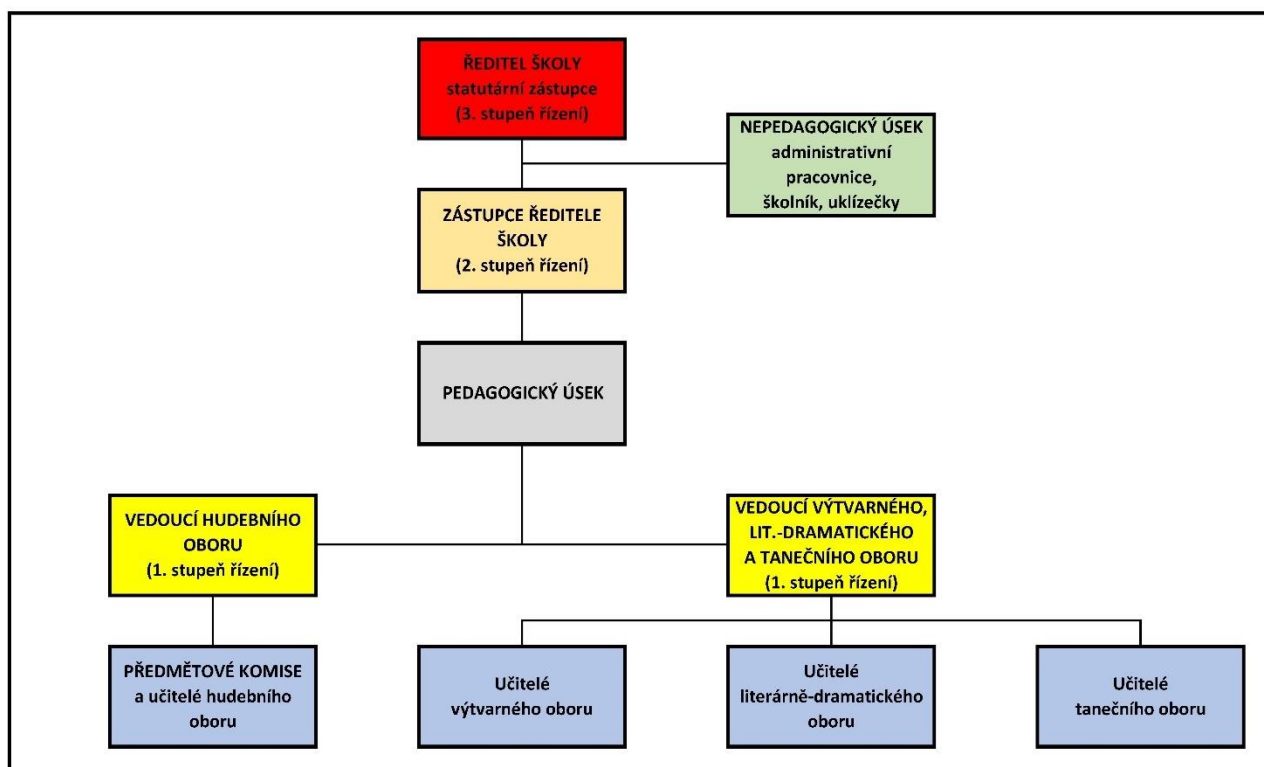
ŘEDITEL ŠKOLY
statutární zástupce
(3. stupeň řízení)

NEPEDAGOGICKÝ ÚSEK
administrativní pracovnice, školník, uklízečky

ZÁSTUPCE ŘEDITELE ŠKOLY
(2. stupeň řízení)

PEDAGOGICKÝ ÚSEK

VEDOUCÍ HUDEBNÍHO OBORU
(1. stupeň řízení)

VEDOUCÍ VÝTVARNÉHO, LIT.-DRAMATICKÉHO A TANEČNÍHO OBORU
(1. stupeň řízení)

PŘEDMĚTOVÉ KOMISE
a učitelé hudebního oboru

Učitelé
výtvarného oboru

Učitelé
literárně-dramatického oboru

Učitelé
tanečního oboru